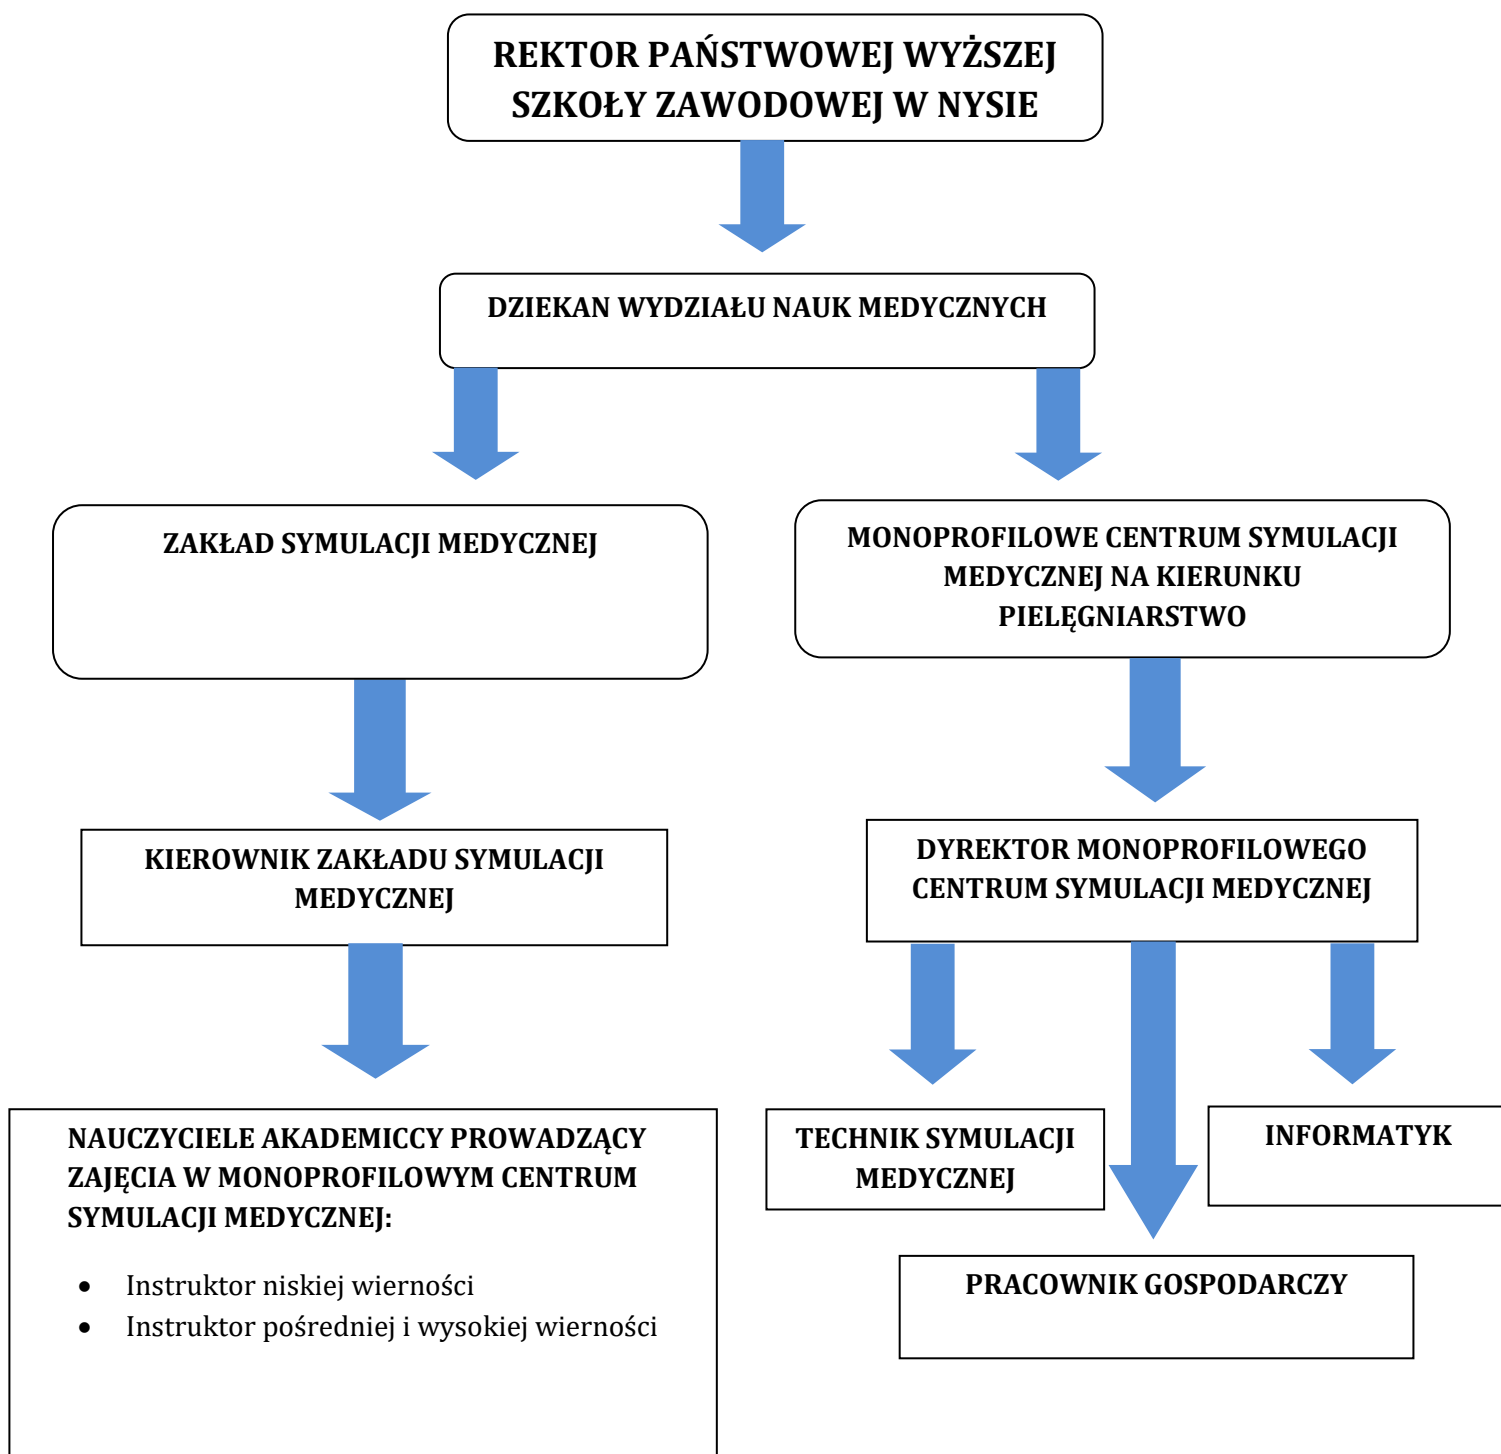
REKTOR PAŃSTWOWEJ WYŻSZEJ SZKOŁY ZAWODOWEJ W NYSIE

DZIEKAN WYDZIAŁU NAUK MEDYCZNYCH

ZAKŁAD SYMULACJI MEDYCZNEJ

MONOPROFILOWE CENTRUM SYMULACJI MEDYCZNEJ NA KIERUNKU PIELĘGNIARSTWO

KIEROWNIK ZAKŁADU SYMULACJI MEDYCZNEJ

DYREKTOR MONOPROFILOWEGO CENTRUM SYMULACJI MEDYCZNEJ

NAUCZYCIELE AKADEMICCY PROWADZĄCY ZAJĘCIA W MONOPROFILOWYM CENTRUM SYMULACJI MEDYCZNEJ:

- Instruktor niskiej wierności
- Instruktor pośredniej i wysokiej wierności

TECHNIK SYMULACJI MEDYCZNEJ

INFORMATYK

PRACOWNIK GOSPODARCZY